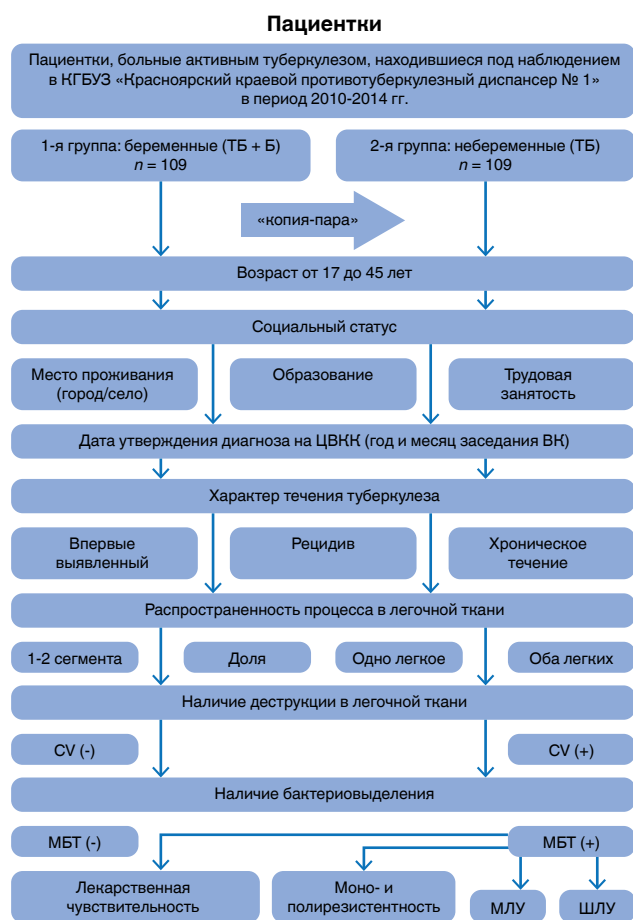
Пациентки

Пациентки, больные активным туберкулезом, находившиеся под наблюдением в КГБУЗ «Красноярский краевой противотуберкулезный диспансер № 1» в период 2010-2014 гг.

1-я группа: беременные (ТБ + Б)
$n = 109$

2-я группа: небеременные (ТБ)
$n = 109$

«копия-пара»

Возраст от 17 до 45 лет

Социальный статус

Место проживания (город/село)

Образование

Трудовая занятость

Дата утверждения диагноза на ЦВКК (год и месяц заседания ВК)

Характер течения туберкулеза

Впервые выявленный

Рецидив

Хроническое течение

Распространенность процесса в легочной ткани

1-2 сегмента

Доля

Одно легкое

Оба легких

Наличие деструкции в легочной ткани

CV (-)

CV (+)

Наличие бактериовыделения

МБТ (-)

МБТ (+)

Лекарственная чувствительность

Моно- и полирезистентность

МЛУ

ШЛУ